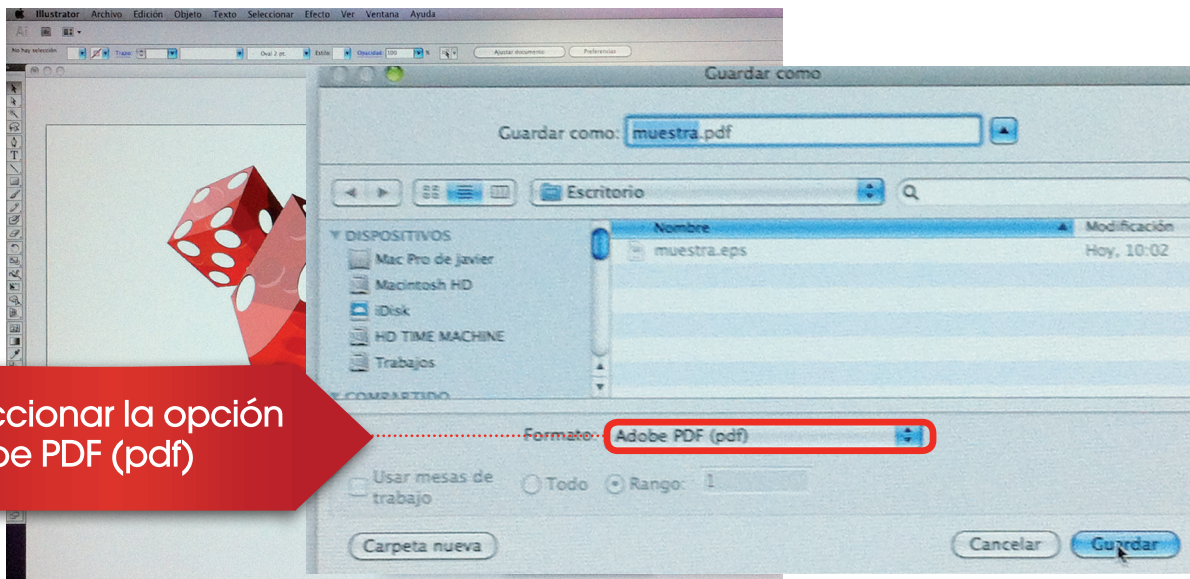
Illustrator Archivo Edición Objeto Texto Seleccionar Efecto Ver Ventana Ayuda

No hay selección Trazo: Oval 2 pt. Estilo: Opacidad: 100 % Ajustar documento Preferencias

Guardar como

Guardar como: muestra.pdf

Escritorio

DISPOSITIVOS
Mac Pro de javier
Macintosh HD
iDisk
HD TIME MACHINE
Trabajos
COMPARTIDO

| Nombre | Modificación |
|---|---|
| muestra.eps | Hoy, 10:02 |

ccionar la opción
be PDF (pdf)

Formato: Adobe PDF (pdf)

Usar mesas de trabajo Todo Rango: 1

Carpeta nueva Cancelar Guardar